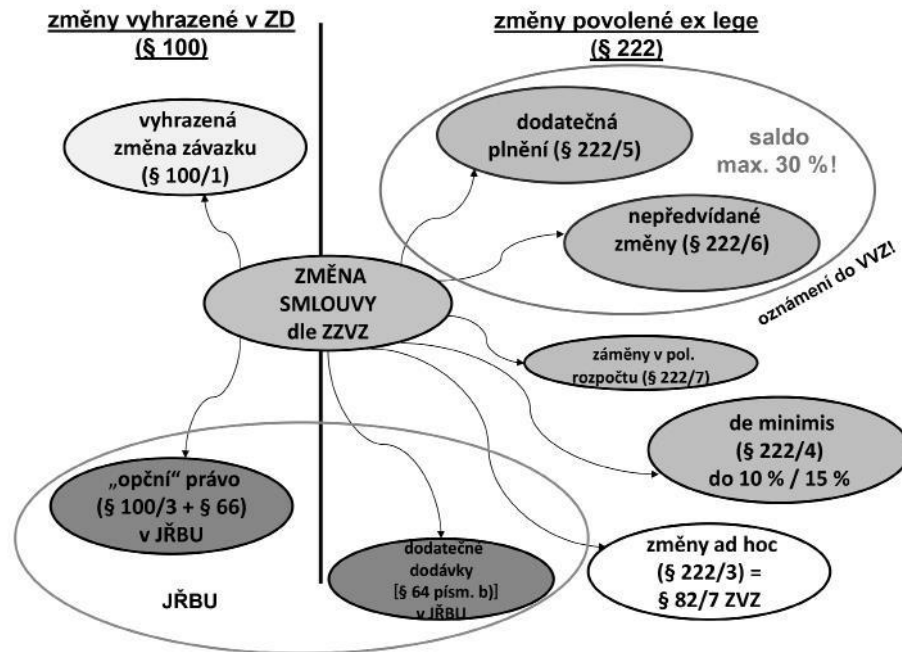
změny vyhrazené v ZD (§ 100)

změny povolené ex lege (§ 222)

vyhrazená změna závazku (§ 100/1)

dodatečná plnění (§ 222/5)

saldo max. 30 %!

nepředvídané změny (§ 222/6)

ZMĚNA SMLOUVY dle ZZVZ

oznámení do VVZ!

záměny v pol. rozpočtu (§ 222/7)

de minimis (§ 222/4) do 10 % / 15 %

„opční" právo (§ 100/3 + § 66) v JŘBU

dodatečné dodávky [§ 64 písm. b)] v JŘBU

změny ad hoc (§ 222/3) = § 82/7 ZVZ

JŘBU